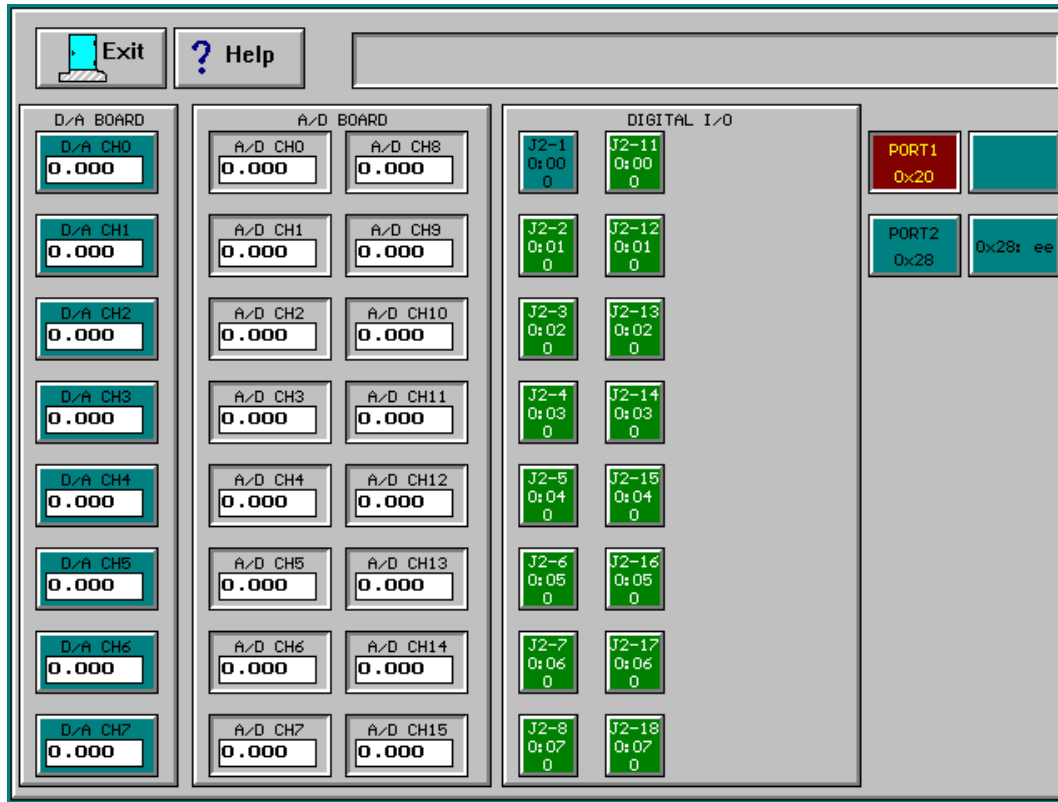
Exit
? Help

D/A BOARD
D/A CH0
0.000
D/A CH1
0.000
D/A CH2
0.000
D/A CH3
0.000
D/A CH4
0.000
D/A CH5
0.000
D/A CH6
0.000
D/A CH7
0.000

A/D BOARD
A/D CH0
0.000
A/D CH8
0.000
A/D CH1
0.000
A/D CH9
0.000
A/D CH2
0.000
A/D CH10
0.000
A/D CH3
0.000
A/D CH11
0.000
A/D CH4
0.000
A/D CH12
0.000
A/D CH5
0.000
A/D CH13
0.000
A/D CH6
0.000
A/D CH14
0.000
A/D CH7
0.000
A/D CH15
0.000

DIGITAL I/O
J2-1 0:00 0
J2-11 0:00 0
J2-2 0:01 0
J2-12 0:01 0
J2-3 0:02 0
J2-13 0:02 0
J2-4 0:03 0
J2-14 0:03 0
J2-5 0:04 0
J2-15 0:04 0
J2-6 0:05 0
J2-16 0:05 0
J2-7 0:06 0
J2-17 0:06 0
J2-8 0:07 0
J2-18 0:07 0

PORT1
0x20
PORT2
0x28
0x28: ee